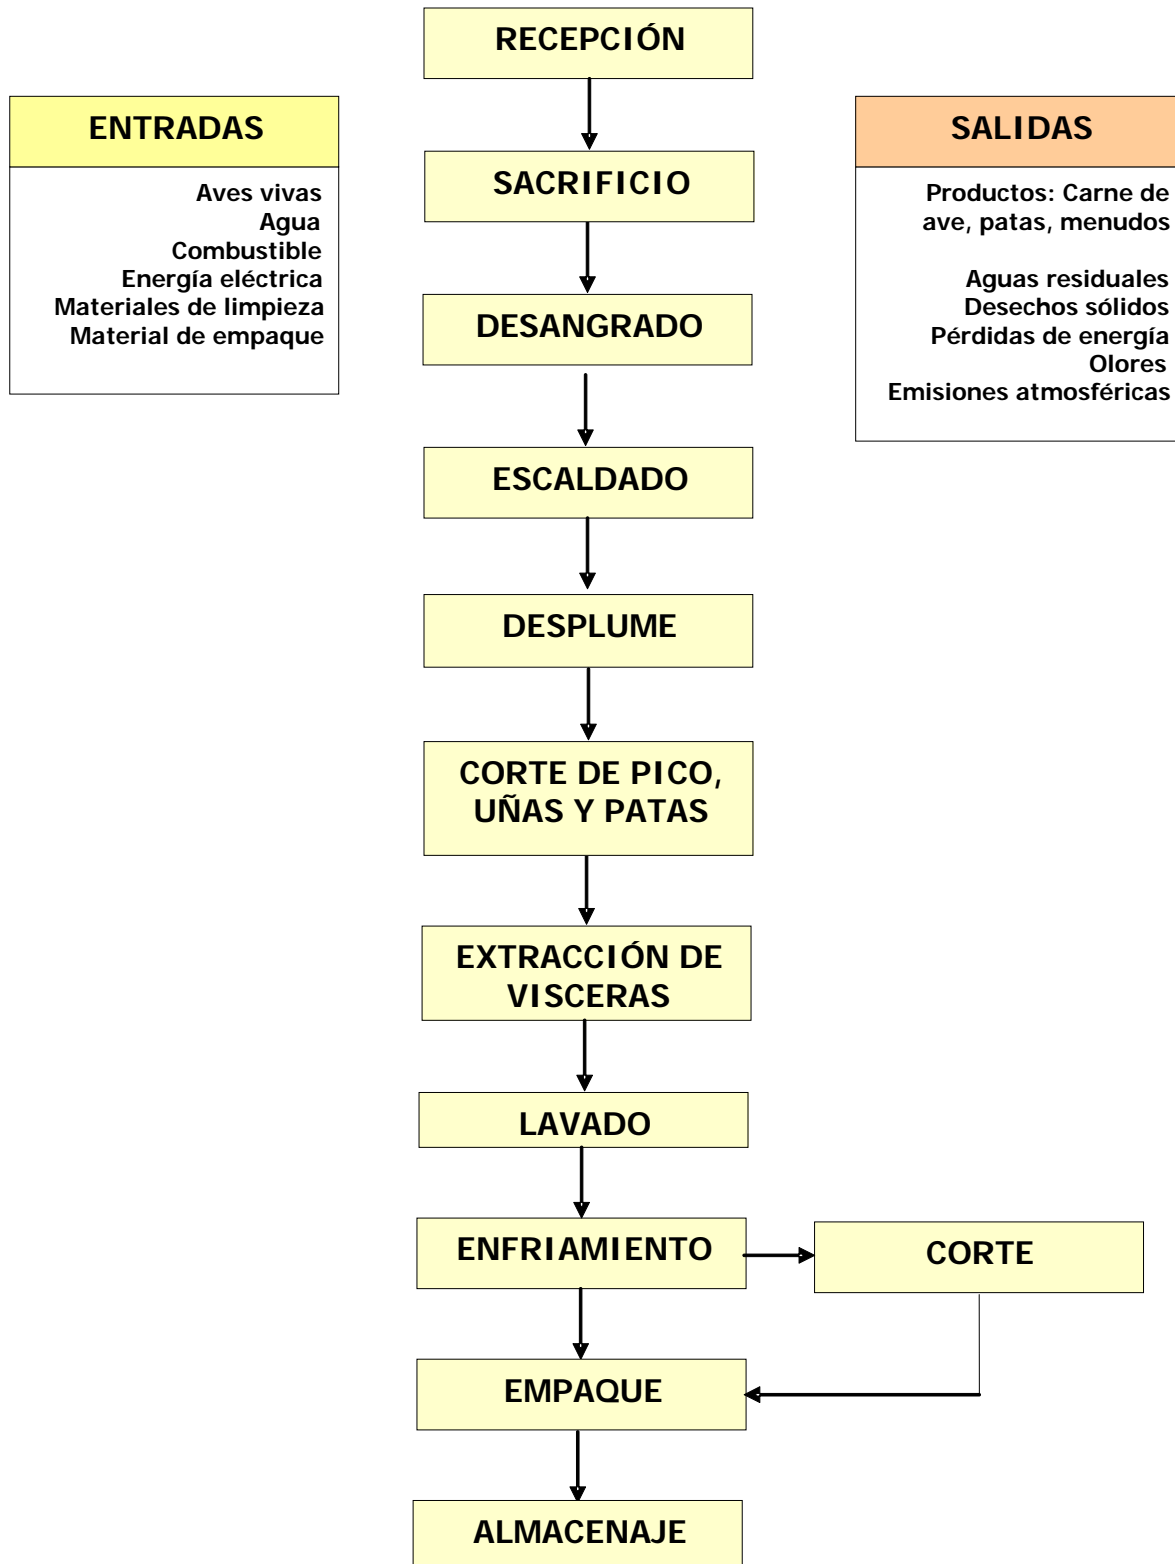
RECEPCIÓN

ENTRADAS

Aves vivas
Agua
Combustible
Energía eléctrica
Materiales de limpieza
Material de empaque

SALIDAS

Productos: Carne de ave, patas, menudos

Aguas residuales
Desechos sólidos
Pérdidas de energía
Olores
Emisiones atmosféricas

SACRIFICIO

DESANGRADO

ESCALDADO

DESPLUME

CORTE DE PICO, UÑAS Y PATAS

EXTRACCIÓN DE VISCERAS

LAVADO

ENFRIAMIENTO

CORTE

EMPAQUE

ALMACENAJE